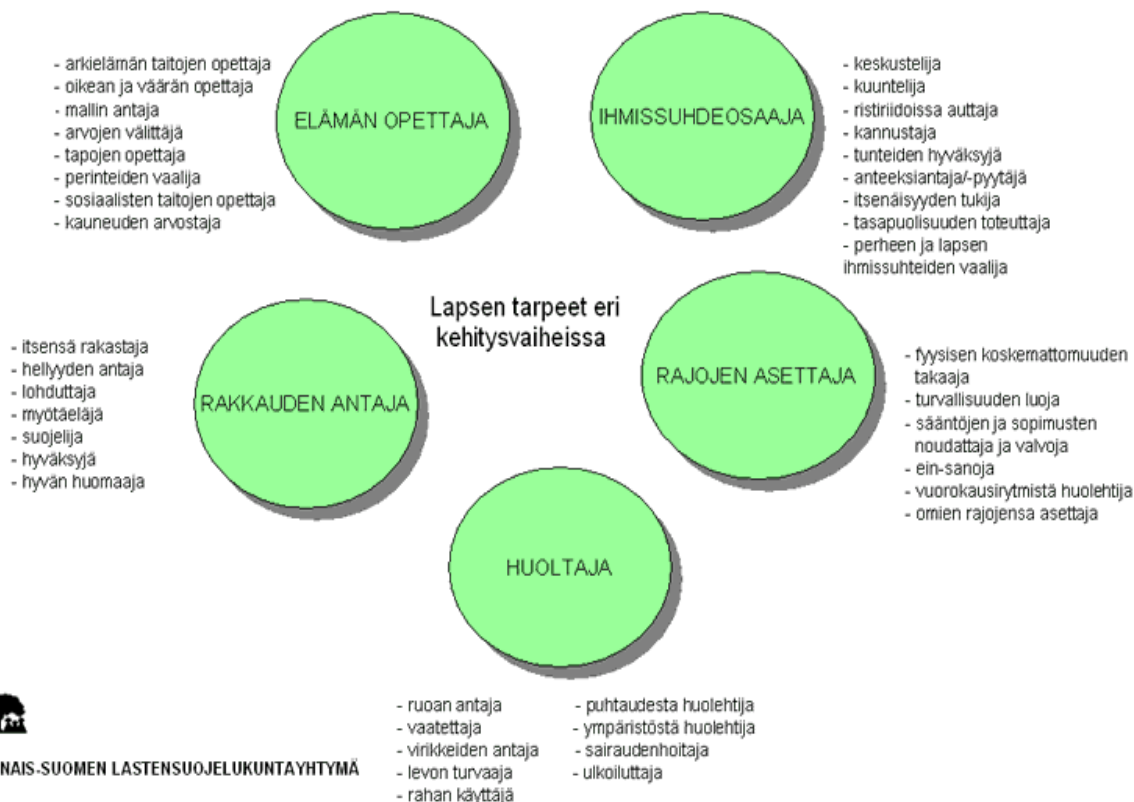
- arkielämän taitojen opettaja
- oikean ja väärän opettaja
- mallin antaja
- arvojen välittäjä
- tapojen opettaja
- perinteiden vaalija
- sosiaalisten taitojen opettaja
- kauneuden arvostaja

ELÄMÄN OPETTAJA

IHMISSUHDEOSAAJA

- keskustelija
- kuuntelija
- ristiriidoissa auttaja
- kannustaja
- tunteiden hyväksyjä
- anteeksiantaja/-pyytäjä
- itsenäisyyden tukija
- tasapuolisuuden toteuttaja
- perheen ja lapsen ihmissuhteiden vaalija

Lapsen tarpeet eri kehitysvaiheissa

- itsensä rakastaja
- hellyyden antaja
- lohduttaja
- myötäeläjä
- suojelija
- hyväksyjä
- hyvän huomaaja

RAKKAUDEN ANTAJA

RAJOJEN ASETTAJA

- fyysisen koskemattomuuden takaaja
- turvallisuuden luoja
- sääntöjen ja sopimusten noudattaja ja valvoja
- ein-sanoja
- vuorokausirytmistä huolehtija
- omien rajojensa asettaja

HUOLTAJA

- ruoan antaja
- vaatettaja
- virikkeiden antaja
- levon turvaaja
- rahan käyttäjä

- puhtaudesta huolehtija
- ympäristöstä huolehtija
- sairaudenhoitaja
- ulkoiluttaja

NAIS-SUOMEN LASTENSUOJELUKUNTAYHTYMÄ